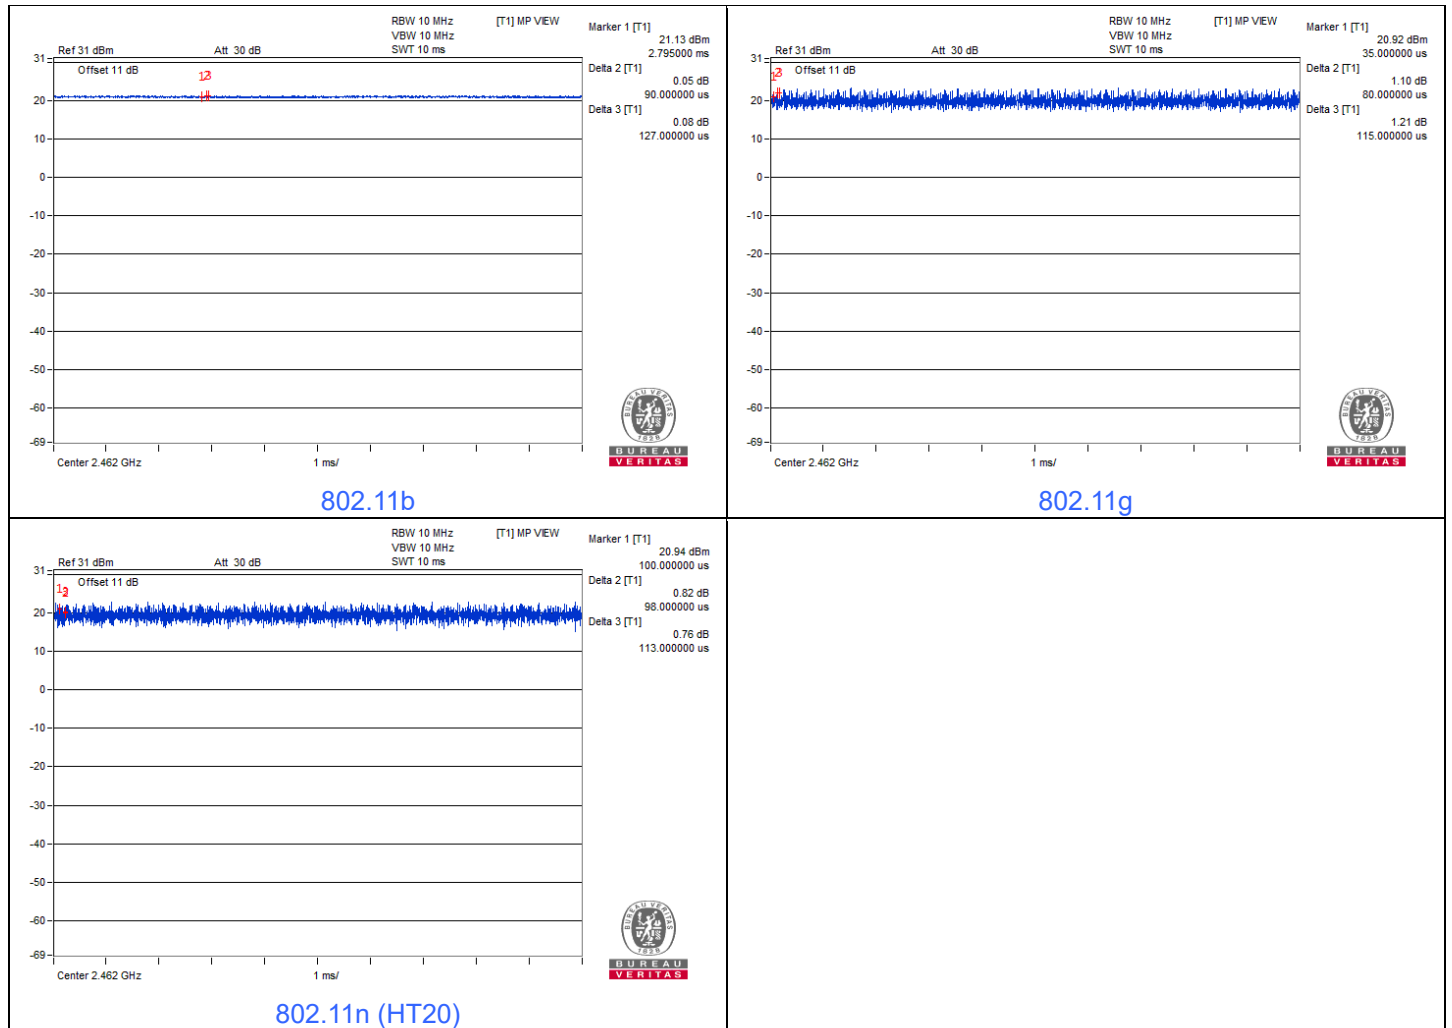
| | |
|---|---|
| RBW 10 MHz [T1] MP VIEW VBW 10 MHz SWT 10 ms Ref 31 dBm Att 30 dB Offset 11 dB 12 Marker 1 [T1] 21.13 dBm 2.795000 ms Delta 2 [T1] 0.05 dB 90.000000 us Delta 3 [T1] 0.08 dB 127.000000 us 31 20 10 0 -10 -20 -30 -40 -50 -60 -69 Center 2.462 GHz 1 ms/ BUREAU VERITAS 1828 802.11b | RBW 10 MHz [T1] MP VIEW VBW 10 MHz SWT 10 ms Ref 31 dBm Att 30 dB Offset 11 dB 12 Marker 1 [T1] 20.92 dBm 35.000000 us Delta 2 [T1] 1.10 dB 80.000000 us Delta 3 [T1] 1.21 dB 115.000000 us 31 20 10 0 -10 -20 -30 -40 -50 -60 -69 Center 2.462 GHz 1 ms/ BUREAU VERITAS 1828 802.11g |
| RBW 10 MHz [T1] MP VIEW VBW 10 MHz SWT 10 ms Ref 31 dBm Att 30 dB Offset 11 dB 12 Marker 1 [T1] 20.94 dBm 100.000000 us Delta 2 [T1] 0.82 dB 98.000000 us Delta 3 [T1] 0.76 dB 113.000000 us 31 20 10 0 -10 -20 -30 -40 -50 -60 -69 Center 2.462 GHz 1 ms/ BUREAU VERITAS 1828 802.11n (HT20) | |